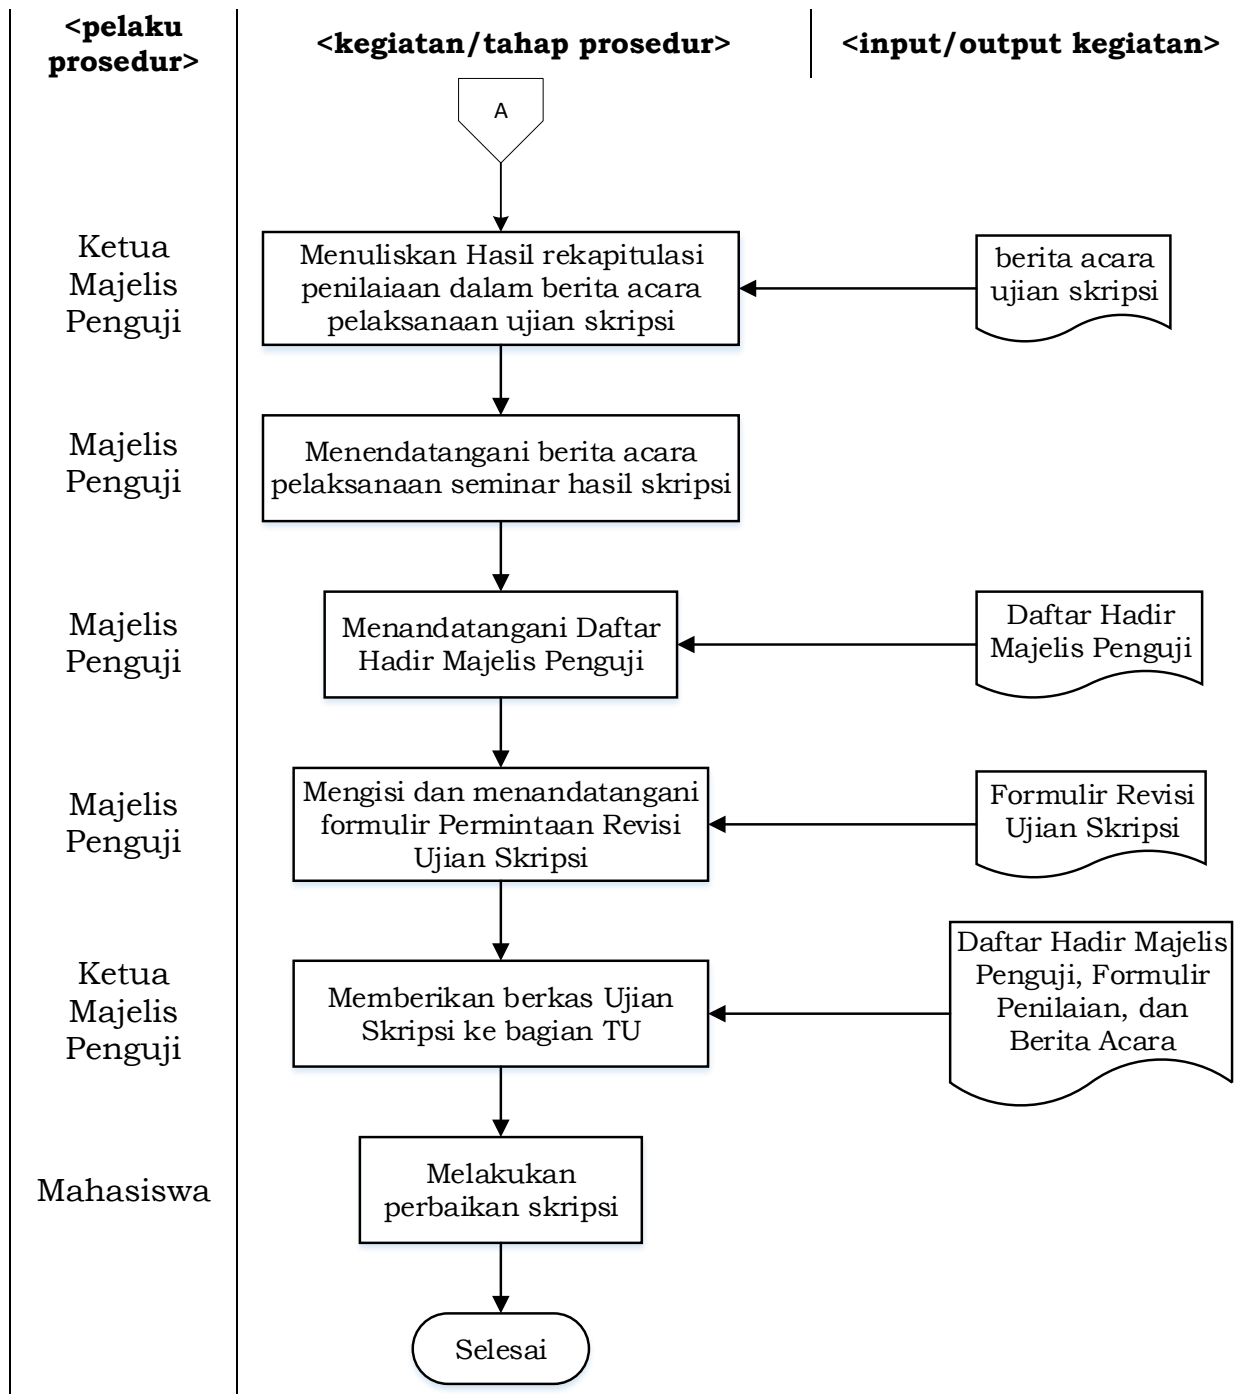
<pelaku prosedur>

<kegiatan/tahap prosedur>

<input/output kegiatan>

A

Ketua Majelis Penguji

Menuliskan Hasil rekapitulasi penilaiaan dalam berita acara pelaksanaan ujian skripsi

berita acara ujian skripsi

Majelis Penguji

Menendatangani berita acara pelaksanaan seminar hasil skripsi

Majelis Penguji

Menandatangani Daftar Hadir Majelis Penguji

Daftar Hadir Majelis Penguji

Majelis Penguji

Mengisi dan menandatangani formulir Permintaan Revisi Ujian Skripsi

Formulir Revisi Ujian Skripsi

Ketua Majelis Penguji

Memberikan berkas Ujian Skripsi ke bagian TU

Daftar Hadir Majelis Penguji, Formulir Penilaian, dan Berita Acara

Mahasiswa

Melakukan perbaikan skripsi

Selesai